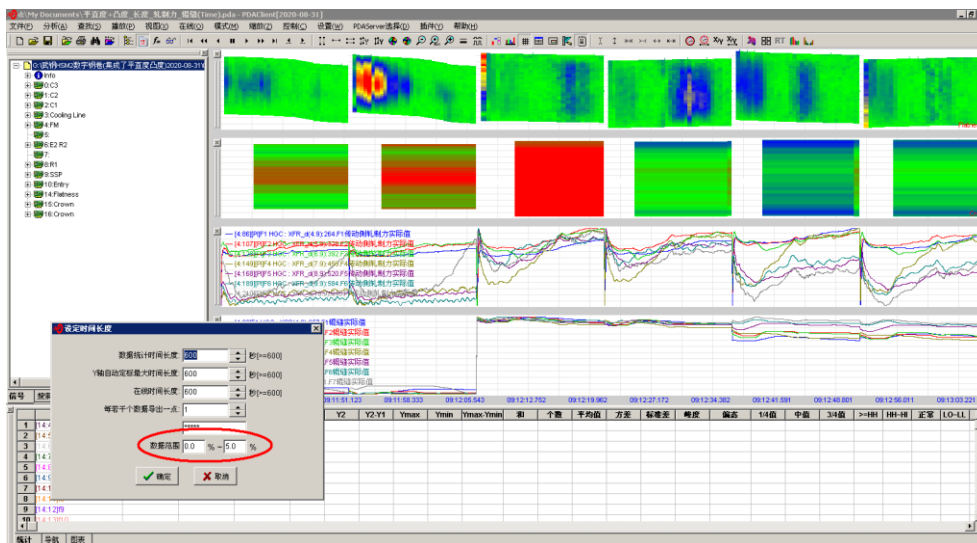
d:\My Documents\平直度-凸度_长度_轧制力_辊缝(Time).pda - PDAClient[2020-08-31]

文件(F) 分析(A) 查数(D) 播放(P) 视图(V) 在线(O) 控制(C) 设置(W) PDAServer选择(P) 插件(Y) 帮助(H)

D:\武钢HSMC数字钢卷(集成了平直度凸度)\2020-08-31
Info
0:C3
1:C2
2:C1
3:Cooling Line
4:FM
5:
6:E2 R2
7:
8:R1
9:SSP
10:Entry
14:Flatness
15:Crown
16:Crown

[4:86]PIF1 HGC : XFR_d(4.9):264.F1传动侧轧制力实际值
[4:107]PIF2 HGC : XFR_d(5.9):278.F2传动侧轧制力实际值
[4:128]PIF3 HGC : XFR_d(6.9):392.F3传动侧轧制力实际值
[4:149]PIF4 HGC : XFR_d(7.9):456.F4传动侧轧制力实际值
[4:168]PIF5 HGC : XFR_d(8.9):520.F5传动侧轧制力实际值
[4:189]PIF6 HGC : XFR_d(9.9):584.F6传动侧轧制力实际值

F1辊缝实际值
F2辊缝实际值
F3辊缝实际值
F4辊缝实际值
F5辊缝实际值
F6辊缝实际值
F7辊缝实际值

设定时间长度
数据统计时间长度: 600 秒[<=600]
Y轴自动定标最大时间长度: 600 秒[<=600]
在线时间长度: 600 秒[<=600]
每若干个数据导出一点: 1
数据范围 0.0 % ~ 5.0 %
确定 取消

09:11:51.123 09:11:58.333 09:12:05.543 09:12:12.752 09:12:19.962 09:12:27.172 09:12:34.382 09:12:41.591 09:12:48.801 09:12:56.011 09:13:03.221

信号 搜索

| Y2 | Y2-Y1 | Ymax | Ymin | Ymax-Ymin | 和 | 个数 | 平均值 | 方差 | 标准差 | 峰度 | 偏态 | 1/4值 | 中值 | 3/4值 | >=HH | HH-HI | 正常 | LO--LL |
|---|---|---|---|---|---|---|---|---|---|---|---|---|---|---|---|---|---|---|

1 [1:4:
2 [1:4:
3
4 [1:4:
5 [1:4:
6 [1:4:
7 [1:4:1
8 [1:4:1
9 [1:4:12]]
10 [1:4:13]]

统计 导航 图表